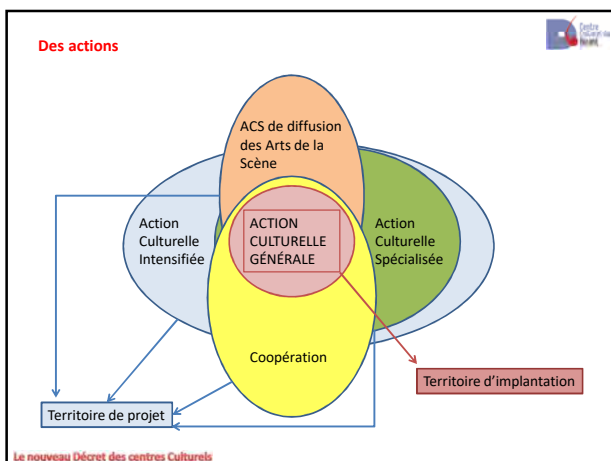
Des actions

ACS de diffusion des Arts de la Scène

Action Culturelle Intensifiée

ACTION CULTURELLE GÉNÉRALE

Action Culturelle Spécialisée

Coopération

Territoire d'implantation

Territoire de projet

Le nouveau Décret des centres Culturels